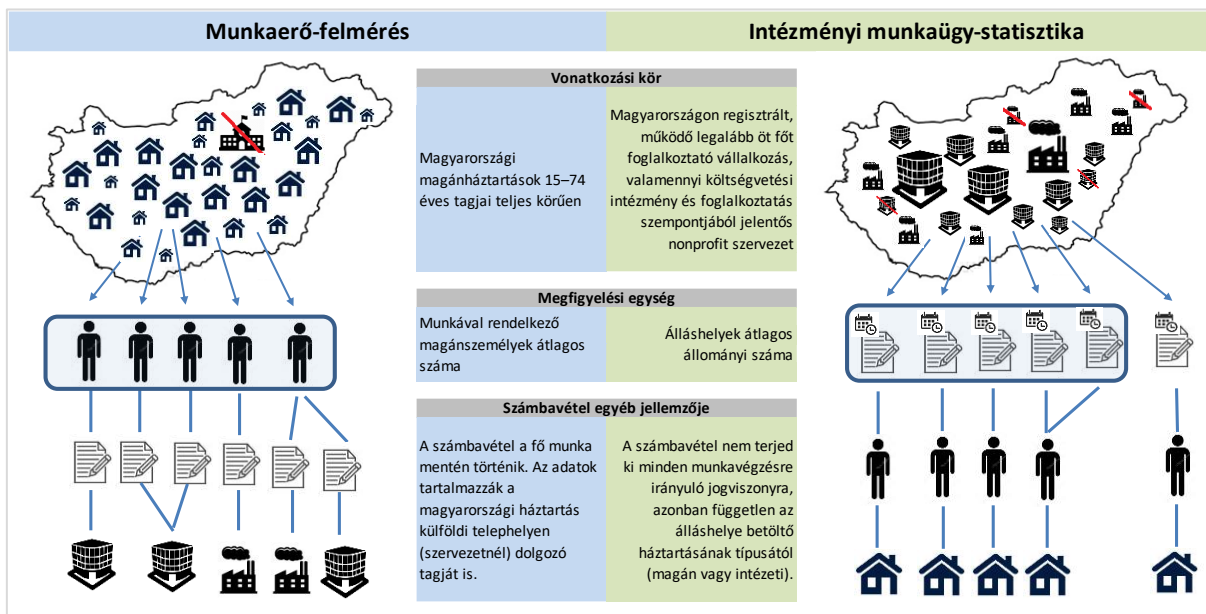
Munkaerő-felmérés

Intézményi munkaügy-statisztika

Vonatkozási kör

| Magyarországi magánháztartások 15–74 éves tagjai teljes körűen | Magyarországon regisztrált, működő legalább öt főt foglalkoztató vállalkozás, valamennyi költségvetési intézmény és foglalkoztatás szempontjából jelentős nonprofit szervezet |
|---|---|

Megfigyelési egység

| Munkával rendelkező magánszemélyek átlagos száma | Álláshelyek átlagos állományi száma |
|---|---|

Számbavétel egyéb jellemzője

| A számbavétel a fő munka mentén történik. Az adatok tartalmazzák a magyarországi háztartás külföldi telephelyen (szervezetnél) dolgozó tagját is. | A számbavétel nem terjed ki minden munkavégzésre irányuló jogviszonyra, azonban független az álláshelye betöltő háztartásának típusától (magán vagy intézeti). |
|---|---|